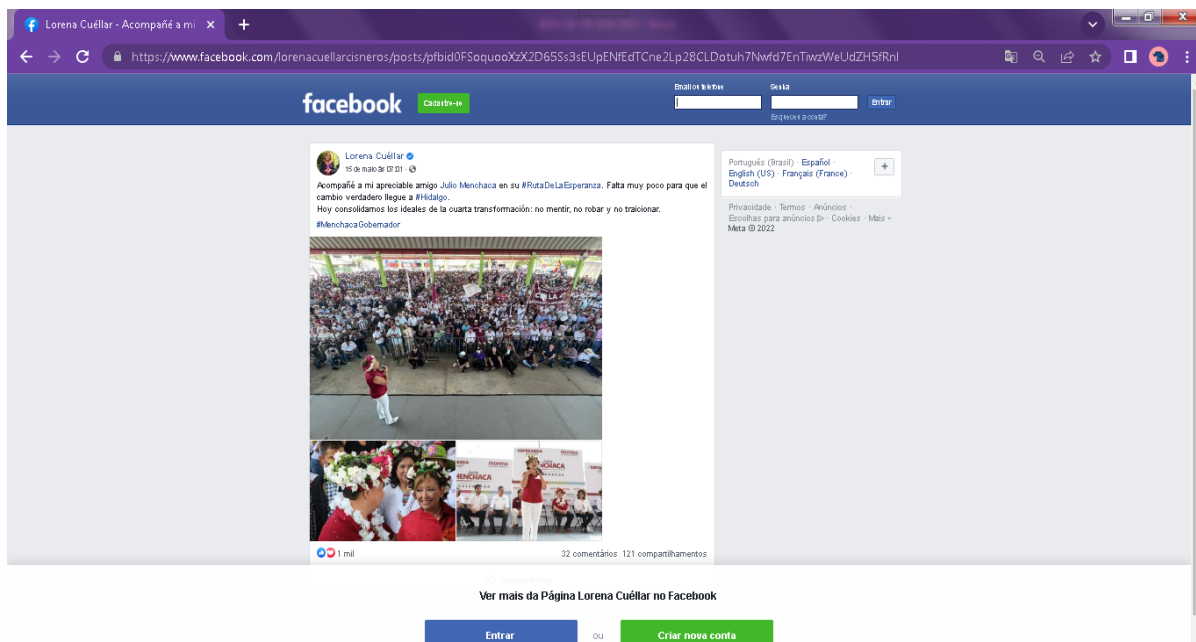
Lorena Cuéllar - Acompañé a mi ×
+

https://www.facebook.com/lorenacuellarcisneros/posts/pfbid0FSoquooXzX2D65Ss3sEUpENfEdTCne2Lp28CLDotuh7Nwfd7EnTiwzWeUdZH5fRnl

facebook
Cadastre-se
Email ou telefone
Senha
Entrar
Esqueceu a conta?

Lorena Cuéllar
15 de maio às 07:01 ·

Acompañé a mi apreciable amigo Julio Menchaca en su #RutaDeLaEsperanza. Falta muy poco para que el cambio verdadero llegue a #Hidalgo.
Hoy consolidamos los ideales de la cuarta transformación: no mentir, no robar y no traicionar.
#MenchacaGobernador

MENCHACA
1 mil
32 comentários 121 compartilhamentos

Compartilhar

Português (Brasil) · Español · English (US) · Français (France) · Deutsch
+
Privacidade · Termos · Anúncios · Escolhas para anúncios · Cookies · Mais ·
Meta © 2022

Ver mais da Página Lorena Cuéllar no Facebook
Entrar
ou
Criar nova conta